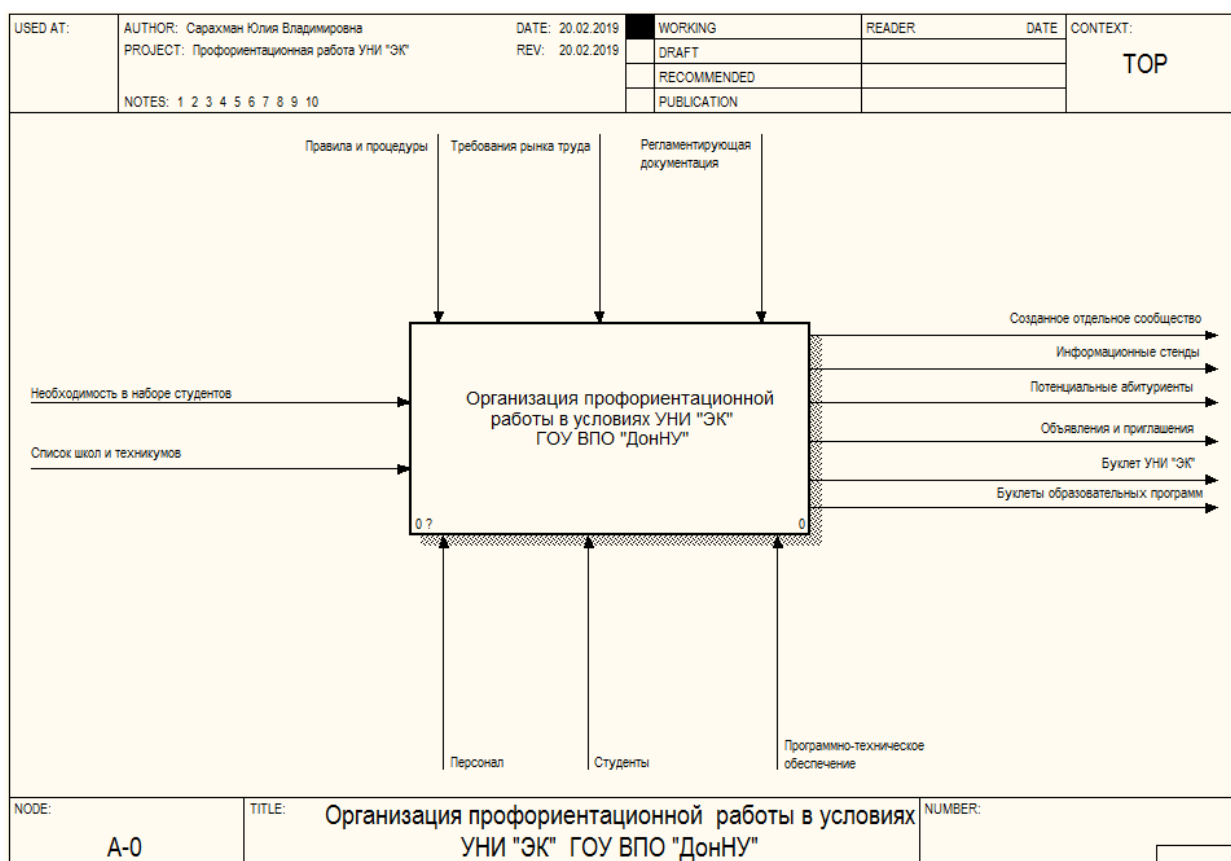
| USED AT: | AUTHOR: Сарахман Юлия Владимировна<br>PROJECT: Профориентационная работа УНИ "ЭК"<br><br>NOTES: 1 2 3 4 5 6 7 8 9 10 | DATE: 20.02.2019<br>REV: 20.02.2019 | | WORKING<br>DRAFT<br>RECOMMENDED<br>PUBLICATION | READER | DATE | CONTEXT:<br>TOP |
|---|---|---|---|---|---|---|---|

Правила и процедуры

Требования рынка труда

Регламентирующая документация

Необходимость в наборе студентов

Список школ и техникумов

Организация профориентационной работы в условиях УНИ "ЭК" ГОУ ВПО "ДонНУ"

0 ?

0

Созданное отдельное сообщество

Информационные стенды

Потенциальные абитуриенты

Объявления и приглашения

Буклет УНИ "ЭК"

Буклеты образовательных программ

Персонал

Студенты

Программно-техническое обеспечение

| NODE:<br>A-0 | TITLE:<br>Организация профориентационной работы в условиях УНИ "ЭК" ГОУ ВПО "ДонНУ" | NUMBER: |
|---|---|---|